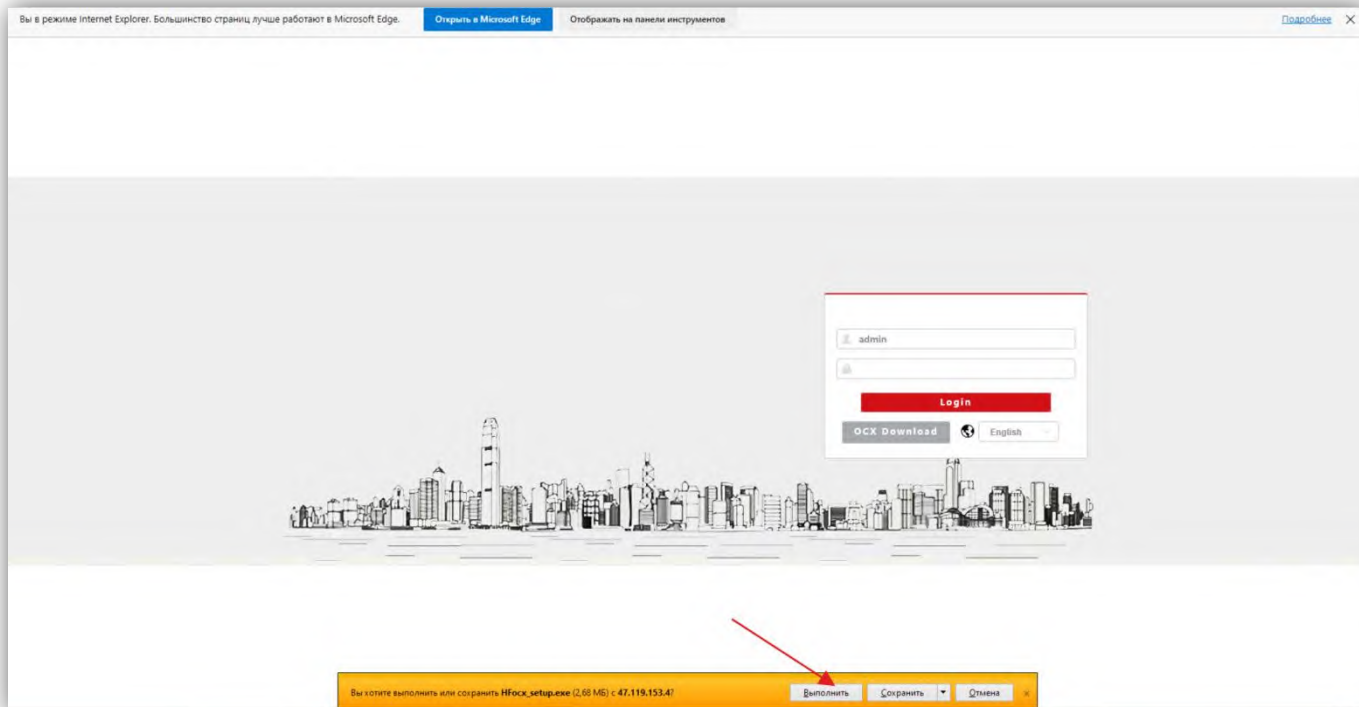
Вы в режиме Internet Explorer. Большинство страниц лучше работают в Microsoft Edge. Открыть в Microsoft Edge Отображать на панели инструментов Подробнее ×

admin

Login

OCX Download English

Вы хотите выполнить или сохранить HFocx_setup.exe (2,68 МБ) с 47.119.153.4? Выполнить Сохранить Отмена ×